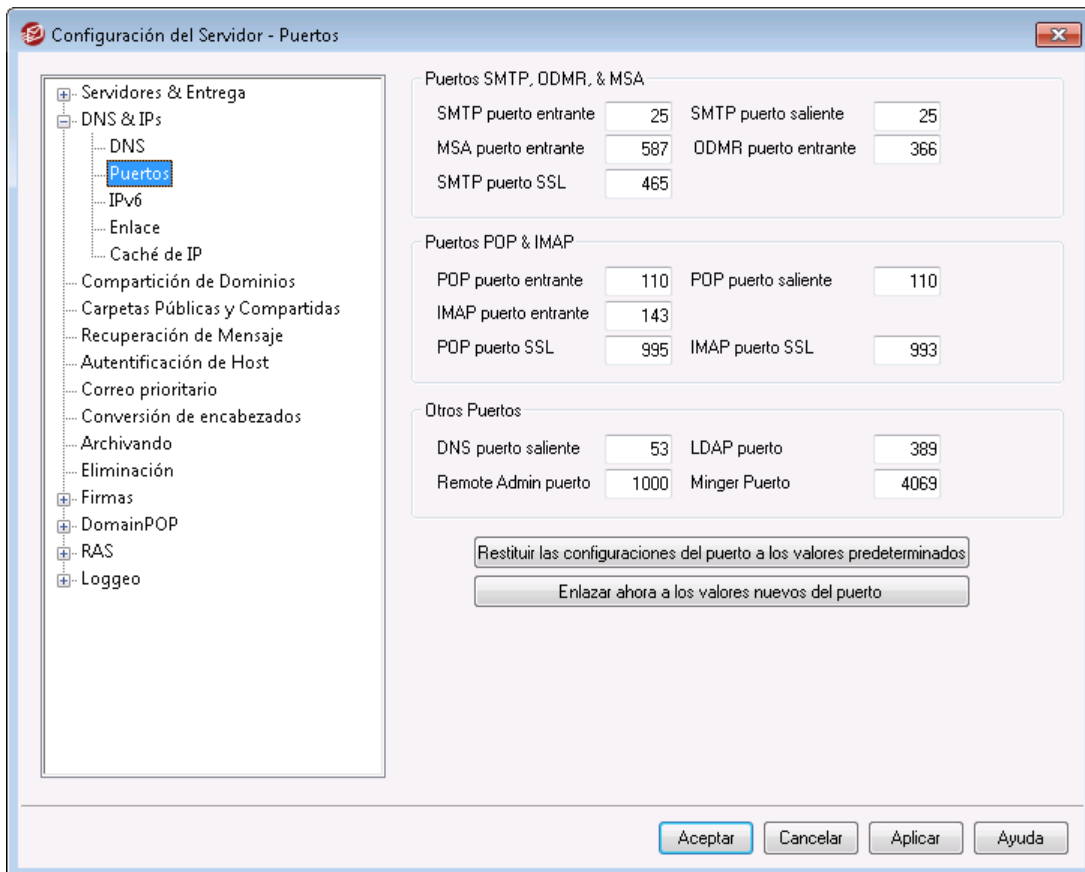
Configuración del Servidor - Puertos

Servidores & Entrega
DNS & IPs
DNS
Puertos
IPv6
Enlace
Caché de IP
Compartición de Dominios
Carpetas Públicas y Compartidas
Recuperación de Mensaje
Autentificación de Host
Correo prioritario
Conversión de encabezados
Archivando
Eliminación
Firmas
DomainPOP
RAS
Loggeo

Puertos SMTP, ODMR, & MSA
SMTP puerto entrante 25
SMTP puerto saliente 25
MSA puerto entrante 587
ODMR puerto entrante 366
SMTP puerto SSL 465

Puertos POP & IMAP
POP puerto entrante 110
POP puerto saliente 110
IMAP puerto entrante 143
POP puerto SSL 995
IMAP puerto SSL 993

Otros Puertos
DNS puerto saliente 53
LDAP puerto 389
Remote Admin puerto 1000
Minger Puerto 4069

Restituir las configuraciones del puerto a los valores predeterminados
Enlazar ahora a los valores nuevos del puerto

Aceptar
Cancelar
Aplicar
Ayuda